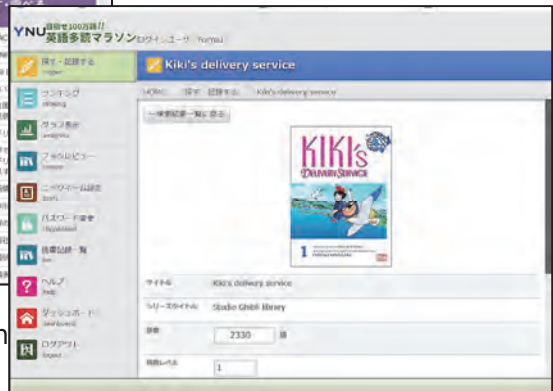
YNU 目指せ100万語!! 英語多読マラソン ログインユーザ: Yumyu

探す・記録する
ランキング
グラフ表示
フォローアップ
ニックネーム設定
パスワード変更
読書記録一覧
ヘルプ
ダッシュボード
ログアウト

Kiki's delivery service

HOME 探す・記録する Kiki's delivery service

一般登録書一覧に戻る

KIKI's DELIVERY SERVICE

1

タイトル Kiki's delivery service
シリーズタイトル Studio Ghibli library
語数 2330 語
読書レベル 1

n